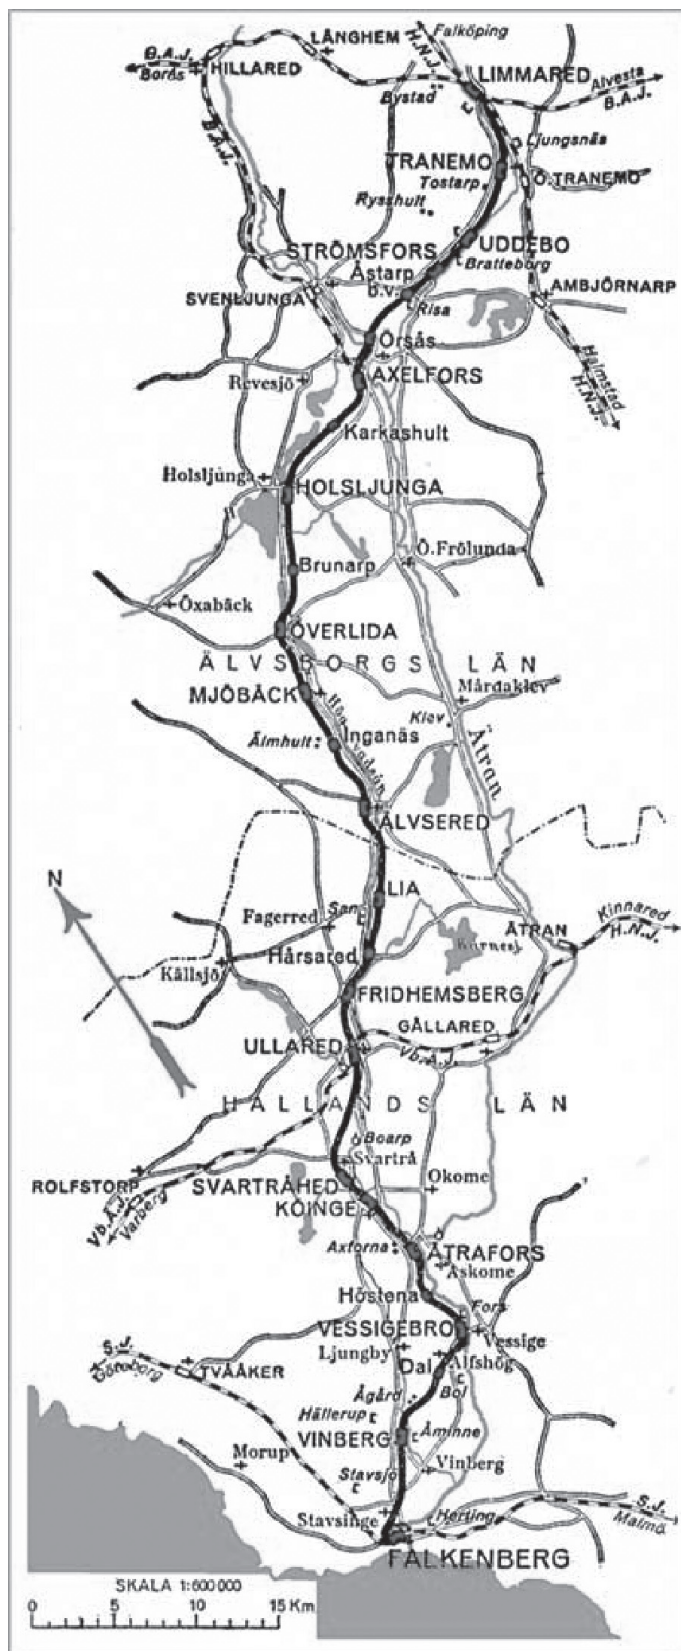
B.A.J.
Borås
HILLARED
LÅNGHEM
Falköping
H.N.J.
LIMMARED
Alvesta
B.A.J.
Bystad
B.A.J.
Ljungsnäs
TRANEMO
Tostarp
Ö.TRANEMO
Rysshult
STRÖMSFORS
UDDEBO
Åstarp
Bratteberg
SVENLJUNGA
B.v.
Risa
AMBJÖRNARP
Örsås
Halmstad
H.N.J.
Revesjö
AXELFORS
Karkashult
Holsljunga
HOLSLJUNGA
Ö.Frölunda
Brunarp
Öxabäck
ÖVERLIDA
ÄLVSBORGS LÄN
MJÖBÄCK
Mårdaklev
Högvadsån
Klev
Älmhult
Inganäs
Ätran
ÄLVSERED
N
LIA
Fagerred
Sandvik
Kinnared
H.N.J.
ÄTRAN
Hårsared
Källsjö
Kvarnesj.
FRIDHEMSBERG
GÅLLARED
ULLARED
Vb.A.J.
HALLANDS LÄN
Boarp
Svartrå
ROLFSTORP
SVARTRÅHED
Okome
Vb.A.J.
Varberg
KOINGE
Axforna
ÄTRAFORS
Askome
Höstena
Fors
VESSIGEBRO
Vessige
S.J.
Göteborg
TVÅÅKER
Ljungby
Dal
Alfshög
Bol
Ågård
Hällerup
Åminne
Morup
VINBERG
Vinberg
Stavsjö
Stavsinge
Herting
S.J.
Malmö
FALKENBERG
SKALA 1:600 000
0 5 10 15 Km